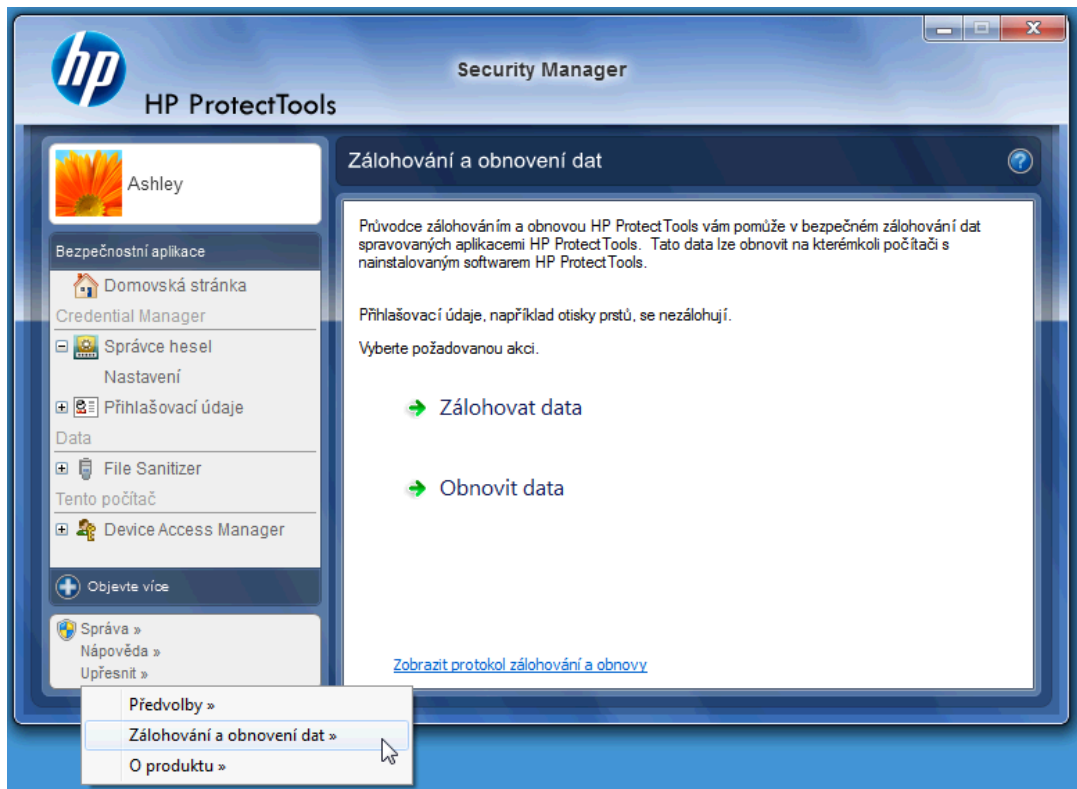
hp
HP ProtectTools

Security Manager

Ashley

Bezpečnostní aplikace
Domovská stránka
Credential Manager
Správce hesel
Nastavení
Přihlašovací údaje
Data
File Sanitizer
Tento počítač
Device Access Manager

Objevte více

Správa »
Nápověda »
Upřesnit »

Předvolby »
Zálohování a obnovení dat »
O produktu »

Zálohování a obnovení dat

Průvodce zálohováním a obnovou HP ProtectTools vám pomůže v bezpečném zálohování dat spravovaných aplikacemi HP ProtectTools. Tato data lze obnovit na kterémkoli počítači s nainstalovaným softwarem HP ProtectTools.

Přihlašovací údaje, například otisky prstů, se nezálohují.

Vyberte požadovanou akci.

Zálohovat data

Obnovit data

Zobrazit protokol zálohování a obnovy